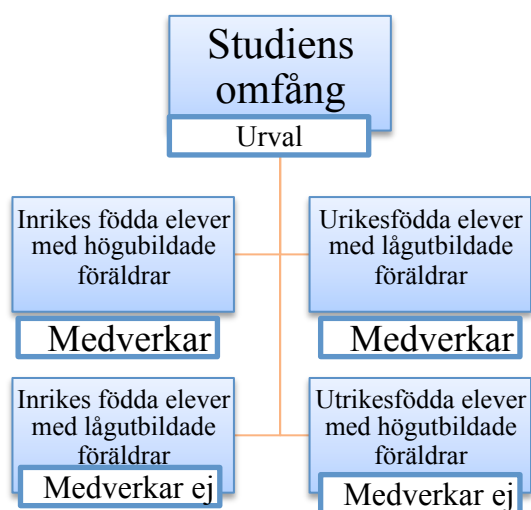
Studiens omfång

Urval

Inrikes födda elever med högubildade föräldrar

Medverkar

Urikesfödda elever med lågutbildade föräldrar

Medverkar

Inrikes födda elever med lågutbildade föräldrar

Medverkar ej

Utrikesfödda elever med högutbildade föräldrar

Medverkar ej